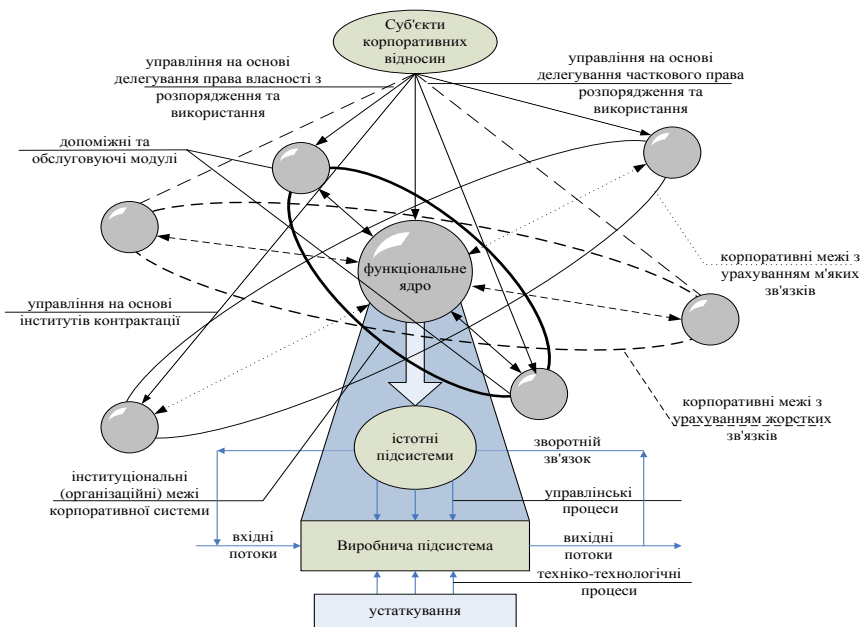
Суб'єкти корпоративних відносин

управління на основі делегування права власності з розпорядження та використання

управління на основі делегування часткового права розпорядження та використання

допоміжні та обслуговуючі модулі

функціональне ядро

корпоративні межі з урахуванням м'яких зв'язків

управління на основі інститутів контрактації

корпоративні межі з урахуванням жорстких зв'язків

істотні підсистеми

зворотній зв'язок

інституціональні (організаційні) межі корпоративної системи

управлінські процеси

вхідні потоки

Виробнича підсистема

вихідні потоки

техніко-технологічні процеси

устаткування